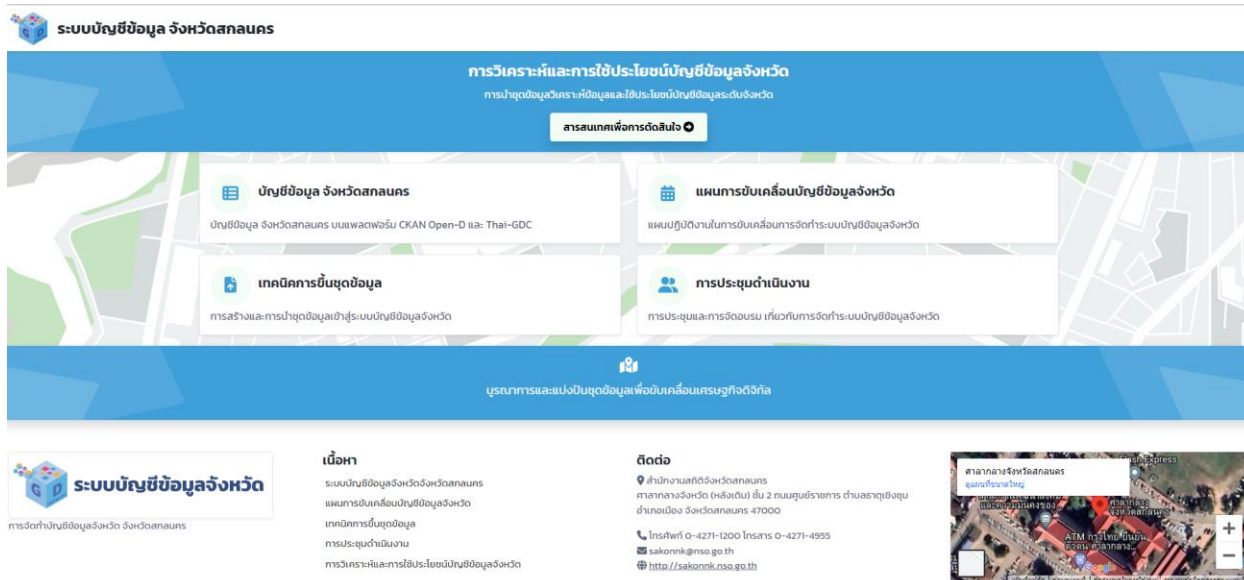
ระบบบัญชีข้อมูล จังหวัดสกลนคร

การวิเคราะห์และการใช้ประโยชน์บัญชีข้อมูลจังหวัด
การนำชุดข้อมูลวิเคราะห์ข้อมูลและใช้ประโยชน์บัญชีข้อมูลระดับจังหวัด

สารสนเทศเพื่อการตัดสินใจ

บัญชีข้อมูล จังหวัดสกลนคร
บัญชีข้อมูล จังหวัดสกลนคร บนแพลตฟอร์ม CKAN Open-D และ Thai-GDC

แผนการขับเคลื่อนบัญชีข้อมูลจังหวัด
แผนปฏิบัติงานในการขับเคลื่อนการจัดทำระบบบัญชีข้อมูลจังหวัด

เทคนิคการขึ้นชุดข้อมูล
การสร้างและการนำชุดข้อมูลเข้าสู่ระบบบัญชีข้อมูลจังหวัด

การประชุมดำเนินงาน
การประชุมและการจัดอบรม เกี่ยวกับการจัดทำระบบบัญชีข้อมูลจังหวัด

บูรณาการและแบ่งปันชุดข้อมูลเพื่อขับเคลื่อนเศรษฐกิจดิจิทัล

ระบบบัญชีข้อมูลจังหวัด
การจัดทำบัญชีข้อมูลจังหวัด จังหวัดสกลนคร

เนื้อหา
ระบบบัญชีข้อมูลจังหวัดจังหวัดสกลนคร
แผนการขับเคลื่อนบัญชีข้อมูลจังหวัด
เทคนิคการขึ้นชุดข้อมูล
การประชุมดำเนินงาน
การวิเคราะห์และการใช้ประโยชน์บัญชีข้อมูลจังหวัด

ติดต่อ
สำนักงานสถิติจังหวัดสกลนคร
ศาลากลางจังหวัด (หลังเดิม) ชั้น 2 ถนนศูนย์ราชการ ตำบลธาตุเชิงชุม อำเภอเมือง จังหวัดสกลนคร 47000
โทรศัพท์ 0-4271-1200 โทรสาร 0-4271-4955
sakonnk@nso.go.th
http://sakonnk.nso.go.th

ศาลากลางจังหวัดสกลนคร
ดูแผนที่ขนาดใหญ่
ATM
+
−